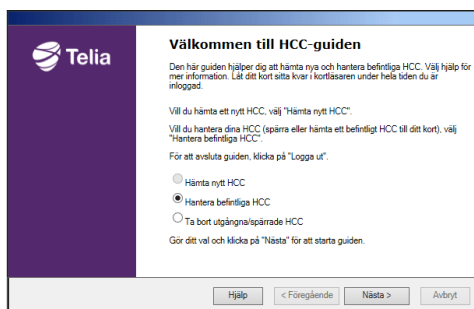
Telia

Välkommen till HCC-guiden

Den här guiden hjälper dig att hämta nya och hantera befintliga HCC. Välj hjälp för mer information. Låt ditt kort sitta kvar i kortläsaren under hela tiden du är inloggad.

Vill du hämta ett nytt HCC, välj "Hämta nytt HCC".

Vill du hantera dina HCC (spärra eller hämta ett befintligt HCC till ditt kort), välj "Hantera befintliga HCC".

För att avsluta guiden, klicka på "Logga ut".

Hämta nytt HCC

Hantera befintliga HCC

Ta bort utgångna/spärrade HCC

Gör ditt val och klicka på "Nästa" för att starta guiden.

Hjälp | < Föregående | Nästa > | Avbryt